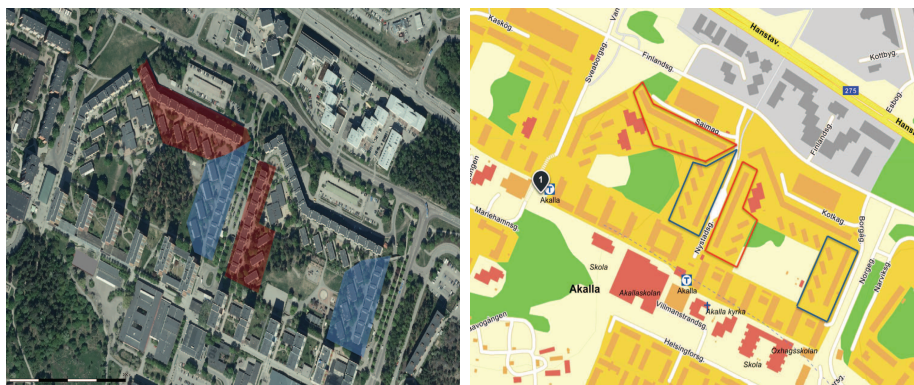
Kaskog
Vån
Sveaborgsg.
Finlandsg.
Hanstav.
Kottbyg.
275
Esbog.
Hansta
Saimag.
Finlandsg.
1
Akalla
Mariehamnsg.
Nystadsg.
Kotkag
Borgåg.
Norrvikg.
Närvag.
Skola
Akalla
Akallaskolan
Akalla
Akalla kyrka
Villmanstrandsg.
Oxhagsskolan
Skola
Helsingforsg.
Tavastgången